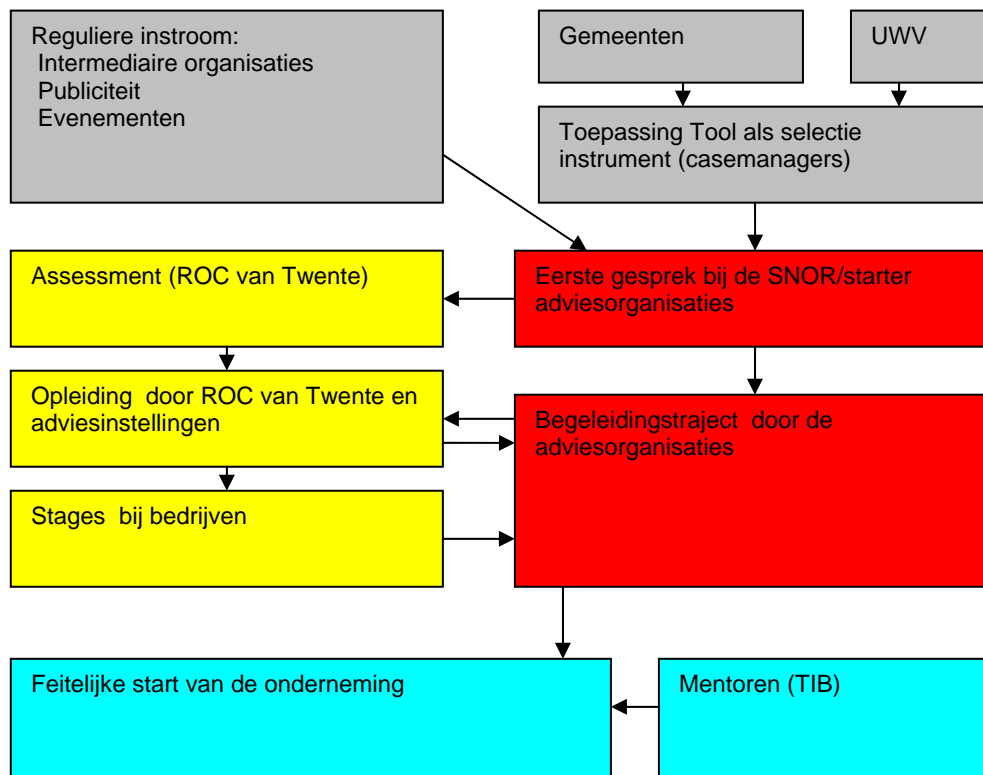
Reguliere instroom:
Intermediaire organisaties
Publiciteit
Evenementen

Gemeenten

UWV

Toepassing Tool als selectie instrument (casemanagers)

Assessment (ROC van Twente)

Eerste gesprek bij de SNOR/starter adviesorganisaties

Opleiding door ROC van Twente en adviesinstellingen

Begeleidingstraject door de adviesorganisaties

Stages bij bedrijven

Feitelijke start van de onderneming

Mentoren (TIB)